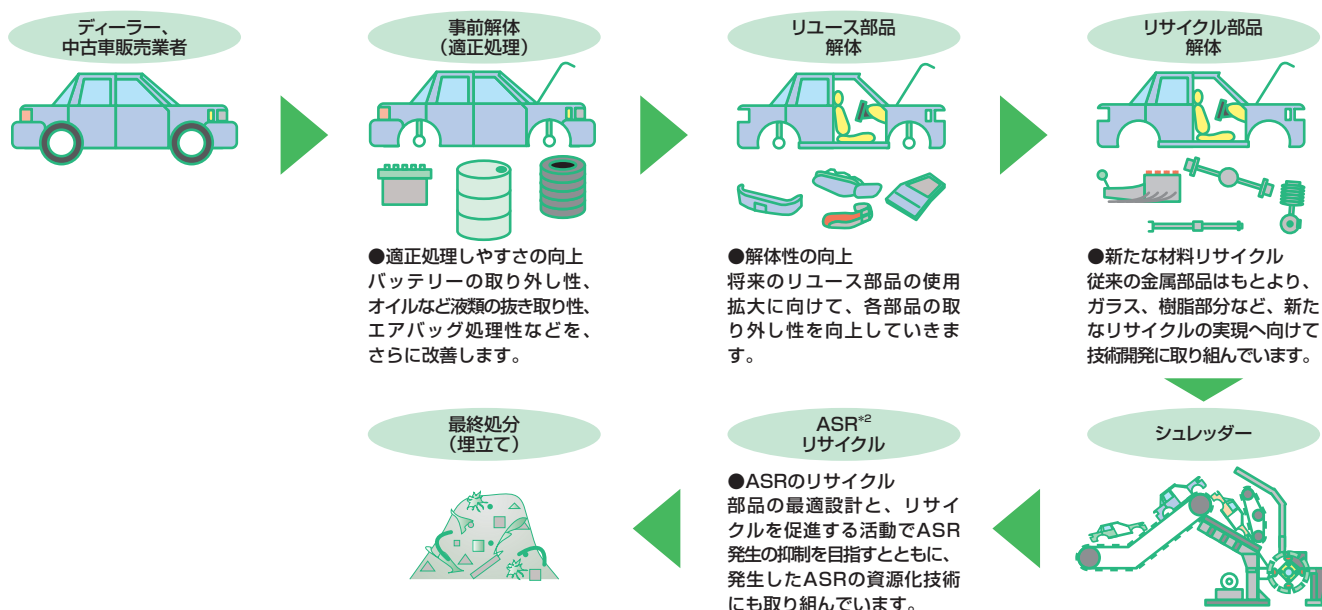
ディーラー、
中古車販売業者

事前解体
（適正処理）

●適正処理しやすさの向上
バッテリーの取り外し性、オイルなど液類の抜き取り性、エアバッグ処理性などを、さらに改善します。

リユース部品
解体

●解体性の向上
将来のリユース部品の使用拡大に向けて、各部品の取り外し性を向上していきます。

リサイクル部品
解体

●新たな材料リサイクル
従来の金属部品はもとより、ガラス、樹脂部分など、新たなリサイクルの実現へ向けて技術開発に取り組んでいます。

シュレッダー

ASR$^{※2}$
リサイクル

●ASRのリサイクル
部品の最適設計と、リサイクルを促進する活動でASR発生の抑制を目指すとともに、発生したASRの資源化技術にも取り組んでいます。

最終処分
（埋立て）